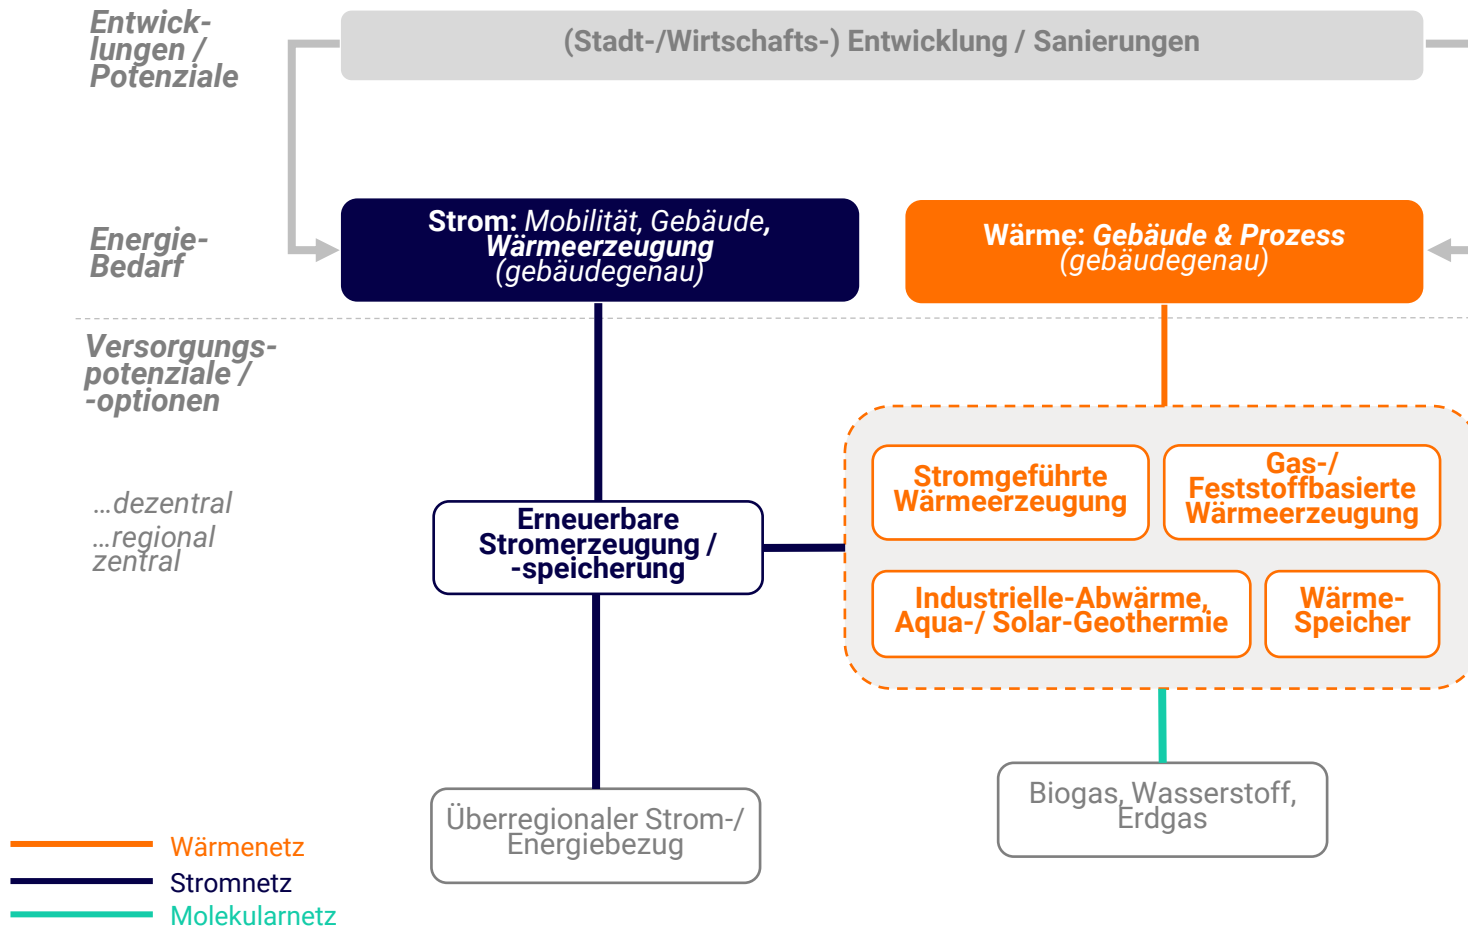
Entwicklungen / Potenziale

(Stadt-/Wirtschafts-) Entwicklung / Sanierungen

Energie-Bedarf

Strom: Mobilität, Gebäude, Wärmeerzeugung (gebäudegenau)

Wärme: Gebäude & Prozess (gebäudegenau)

Versorgungspotenziale / -optionen

…dezentral
…regional
zentral

Erneuerbare Stromerzeugung / -speicherung

Stromgeführte Wärmeerzeugung

Gas-/ Feststoffbasierte Wärmeerzeugung

Industrielle-Abwärme, Aqua-/ Solar-Geothermie

Wärme-Speicher

Überregionaler Strom-/ Energiebezug

Biogas, Wasserstoff, Erdgas

Wärmenetz
Stromnetz
Molekularnetz